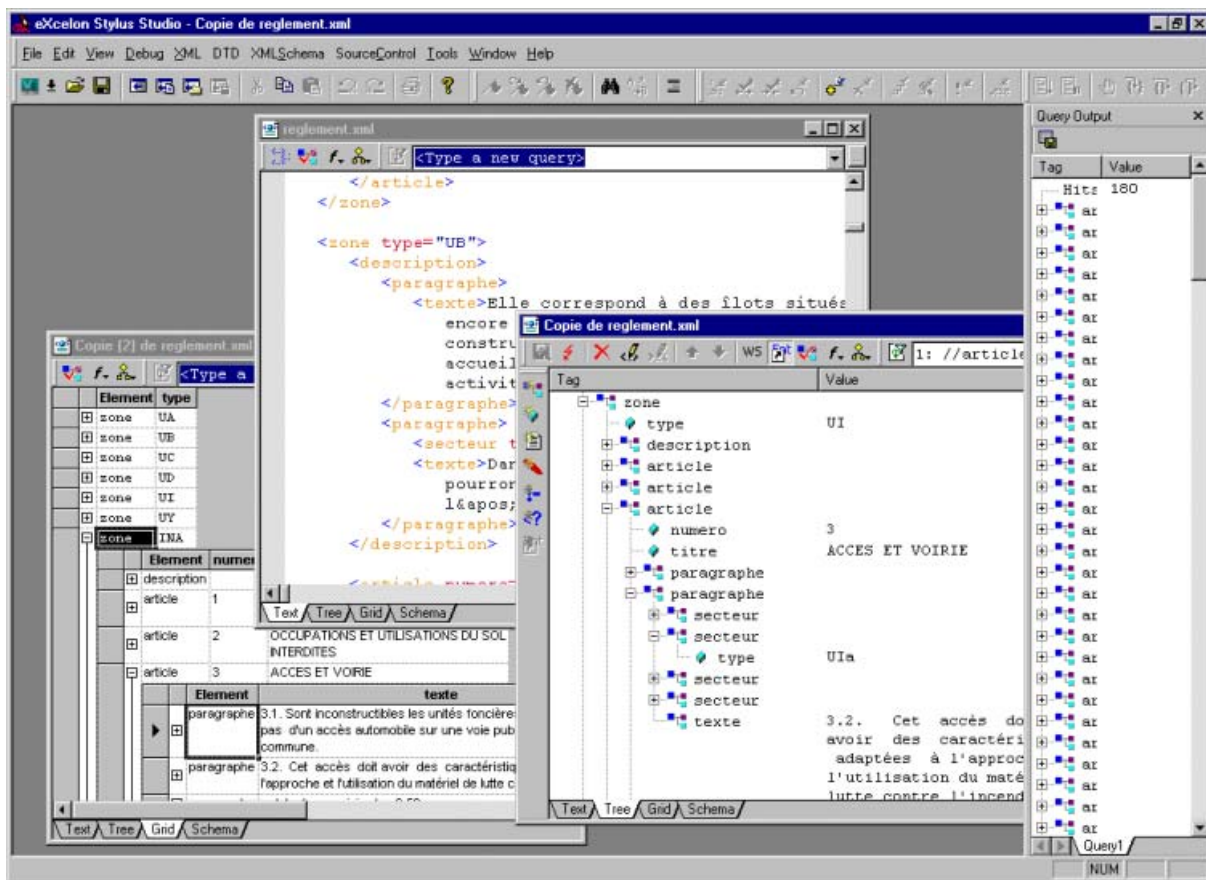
eXcelon Stylus Studio - Copie de reglement.xml

File Edit View Debug XML DTD XMLSchema SourceControl Tools Window Help

reglement.xml

<Type a new query>

</article>
</zone>

<zone type="UB">
<description>
<paragraphe>
<texte>Elle correspond à des îlots situés
encore
constru
accueil
activit
</paragraphe>
<paragraphe>
<secteur t
<texte>Dar
pourror
l&apos;
</paragraphe>
</description>

Text Tree Grid Schema

Copie (2) de reglement.xml

<Type a

| Element | type |
|---|---|
| zone | UA |
| zone | UB |
| zone | UC |
| zone | UD |
| zone | UI |
| zone | UY |
| zone | INA |

| Element | numer | |
|---|---|---|
| description | | |
| article | 1 | |
| article | 2 | OCCUPATIONS ET UTILISATIONS DU SOL INTERDITES |
| article | 3 | ACCES ET VOIRIE |

| Element | texte |
|---|---|
| paragraphe | 3.1. Sont inconstructibles les unités foncière pas d'un accès automobile sur une voie pub commune. |
| paragraphe | 3.2. Cet accès doit avoir des caractéristiq l'approche et l'utilisation du matériel de lutte c |

Text Tree Grid Schema

Copie de reglement.xml

WS

1: //article

| Tag | Value |
|---|---|
| zone | |
| type | UI |
| description | |
| article | |
| article | |
| article | |
| numero | 3 |
| titre | ACCES ET VOIRIE |
| paragraphe | |
| paragraphe | |
| secteur | |
| secteur | |
| type | UIa |
| secteur | |
| secteur | |
| texte | 3.2. Cet accès do avoir des caractéri adaptées à l'approc l'utilisation du maté lutte contre l'incend |

Text Tree Grid Schema

Query Output

| Tag | Value |
|---|---|
| Hits | 180 |
| ar | |
| ar | |
| ar | |
| ar | |
| ar | |
| ar | |
| ar | |
| ar | |
| ar | |
| ar | |
| ar | |
| ar | |
| ar | |
| ar | |
| ar | |
| ar | |
| ar | |
| ar | |
| ar | |
| ar | |
| ar | |
| ar | |
| ar | |
| ar | |
| ar | |
| ar | |
| ar | |
| ar | |
| ar | |
| ar | |
| ar | |

Query1

NUM